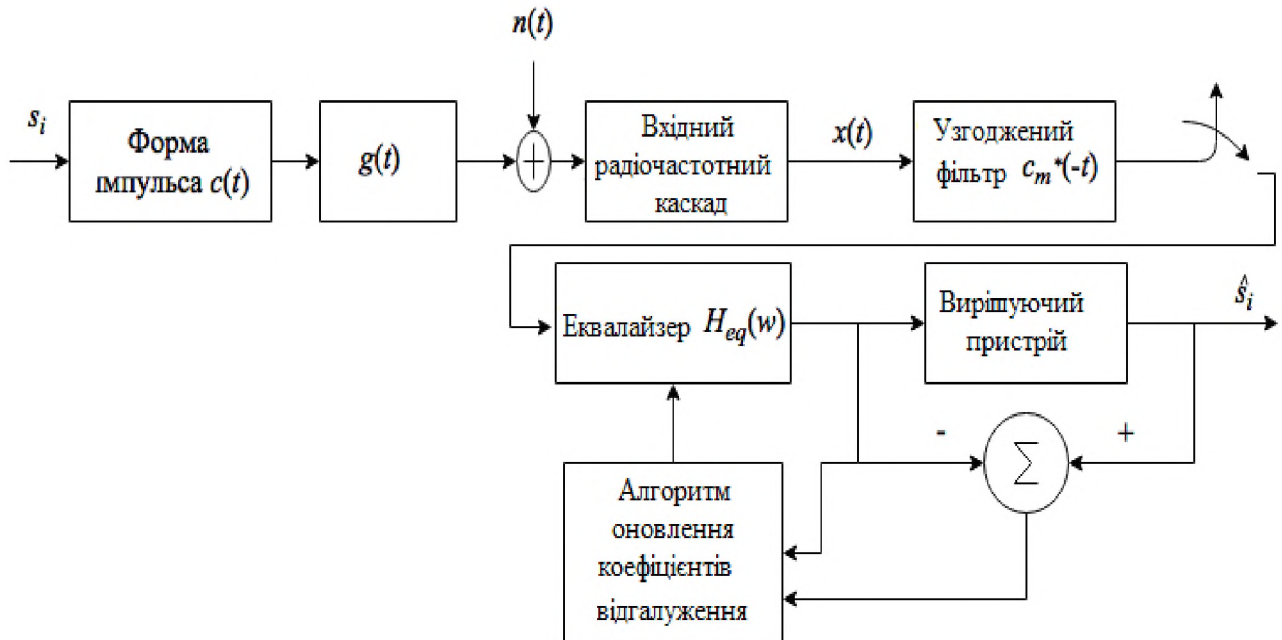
$n(t)$

$s_i$

Форма імпульса $c(t)$

$g(t)$

Вхідний радіочастотний каскад

$x(t)$

Узгоджений фільтр $c_m^*(-t)$

Еквалайзер $H_{eq}(w)$

Вирішуючий пристрій

$\hat{s}_i$

-

$\sum$

+

Алгоритм оновлення коефіцієнтів відгалуження